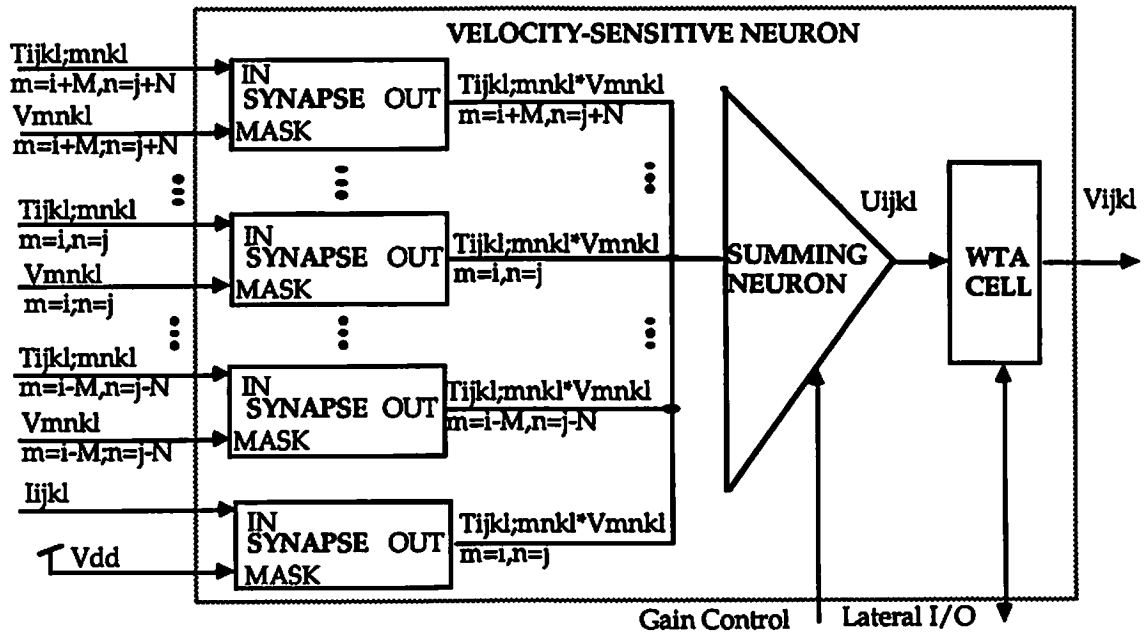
VELOCITY-SENSITIVE NEURON

Tijkl;mnkl
m=i+M,n=j+N
Vmnkl
m=i+M;n=j+N

IN
SYNAPSE OUT
MASK

Tijkl;mnkl*Vmnkl
m=i+M,n=j+N

Tijkl;mnkl
m=i,n=j
Vmnkl
m=i;n=j

IN
SYNAPSE OUT
MASK

Tijkl;mnkl*Vmnkl
m=i,n=j

Tijkl;mnkl
m=i-M,n=j-N
Vmnkl
m=i-M;n=j-N

IN
SYNAPSE OUT
MASK

Tijkl;mnkl*Vmnkl
m=i-M,n=j-N

Iijkl
Vdd

IN
SYNAPSE OUT
MASK

Tijkl;mnkl*Vmnkl
m=i,n=j

SUMMING
NEURON

Uijkl

WTA
CELL

Vijkl

Gain Control
Lateral I/O